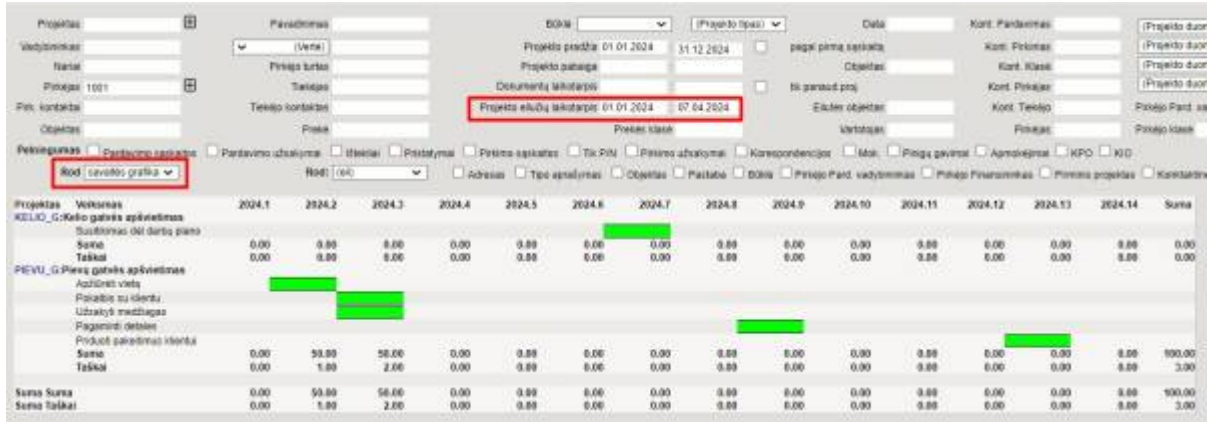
Projektas [+] Pavadinimas Būklė (Projekto tipas) Data Kont. Pardavimas (Projekto duon
Vadybininkas (Vienė) Projekto pradžia 01.01.2024 31.12.2024 pagal pirmą sąskaitą Kont. Pirkimas (Projekto duon
Narai Pirkėjo turtas Projekto pabaiga Objektas Kont. Klasė (Projekto duon
Pirkėjas 1001 [+] Tiekėjas Dokumentų laikotarpis tik paraiuš proj. Kont. Pirkėjas (Projekto duon
Pirk. kontaktai Tiekėjo kontaktas Projekto eilučių laikotarpis 01.01.2024 07.04.2024 Eilutės objektas Kont. Tiekėjo Pirkėjo Pard. va
Objektas Prekė Prekės klasė Vartotojas Pirkėjas Pirkėjo klasė

Pelningumas Pardavimo sąskaitos Pardavimo užsakymai Išlaidos Pristatymai Pirkimo sąskaitos Tik P/N Pirkimo užsakymai Korespondencijos Mok. Pinigų gavimai Apmokėjimai KPO KIO

Rod savaitės grafika Rod (ie) Adresas Tipo aprašymas Objektas Pastaba Būklė Pirkėjo Pard. vadybininkas Pirkėjo Finansininkas Pirminis projektas Komentaru

| Projektas | Veiksmas | 2024.1 | 2024.2 | 2024.3 | 2024.4 | 2024.5 | 2024.6 | 2024.7 | 2024.8 | 2024.9 | 2024.10 | 2024.11 | 2024.12 | 2024.13 | 2024.14 | Suma |
|---|---|---|---|---|---|---|---|---|---|---|---|---|---|---|---|---|
| KELIO_G:Kelio gatvės apšvietimas | | | | | | | | | | | | | | | | |
| | Susitiimas dėl darbų plano | | | | | | | | | | | | | | | |
| | Suma | 0.00 | 0.00 | 0.00 | 0.00 | 0.00 | 0.00 | 0.00 | 0.00 | 0.00 | 0.00 | 0.00 | 0.00 | 0.00 | 0.00 | 0.00 |
| | Taškai | 0.00 | 0.00 | 0.00 | 0.00 | 0.00 | 0.00 | 0.00 | 0.00 | 0.00 | 0.00 | 0.00 | 0.00 | 0.00 | 0.00 | 0.00 |
| PIEVU_G:Pievų gatvės apšvietimas | | | | | | | | | | | | | | | | |
| | Apžiūrėti vietą | | | | | | | | | | | | | | | |
| | Pokalbis su klientu | | | | | | | | | | | | | | | |
| | Užsakyti medžiagas | | | | | | | | | | | | | | | |
| | Pagaminti detales | | | | | | | | | | | | | | | |
| | Pridudti pakeitimus klientui | | | | | | | | | | | | | | | |
| | Suma | 0.00 | 50.00 | 50.00 | 0.00 | 0.00 | 0.00 | 0.00 | 0.00 | 0.00 | 0.00 | 0.00 | 0.00 | 0.00 | 0.00 | 100.00 |
| | Taškai | 0.00 | 1.00 | 2.00 | 0.00 | 0.00 | 0.00 | 0.00 | 0.00 | 0.00 | 0.00 | 0.00 | 0.00 | 0.00 | 0.00 | 3.00 |
| Suma Suma | | 0.00 | 50.00 | 50.00 | 0.00 | 0.00 | 0.00 | 0.00 | 0.00 | 0.00 | 0.00 | 0.00 | 0.00 | 0.00 | 0.00 | 100.00 |
| Suma Taškai | | 0.00 | 1.00 | 2.00 | 0.00 | 0.00 | 0.00 | 0.00 | 0.00 | 0.00 | 0.00 | 0.00 | 0.00 | 0.00 | 0.00 | 3.00 |